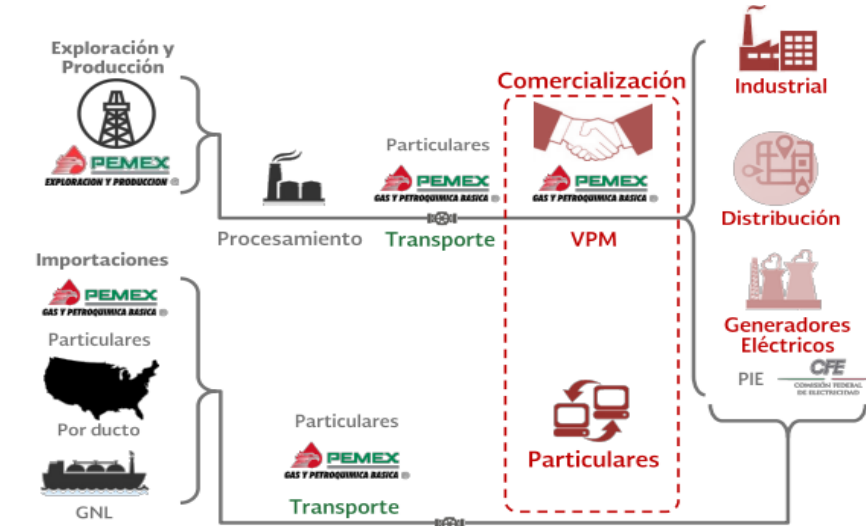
Exploración y Producción

PEMEX
EXPLORACION Y PRODUCCION

Procesamiento

Particulares
PEMEX
GAS Y PETROQUIMICA BASICA
Transporte

Comercialización
PEMEX
GAS Y PETROQUIMICA BASICA
VPM

Industrial

Distribución

Generadores Eléctricos

PIE
CFE
COMISIÓN FEDERAL DE ELECTRICIDAD

Importaciones
PEMEX
GAS Y PETROQUIMICA BASICA
Particulares

Por ducto

GNL

Particulares
PEMEX
GAS Y PETROQUIMICA BASICA
Transporte

Particulares